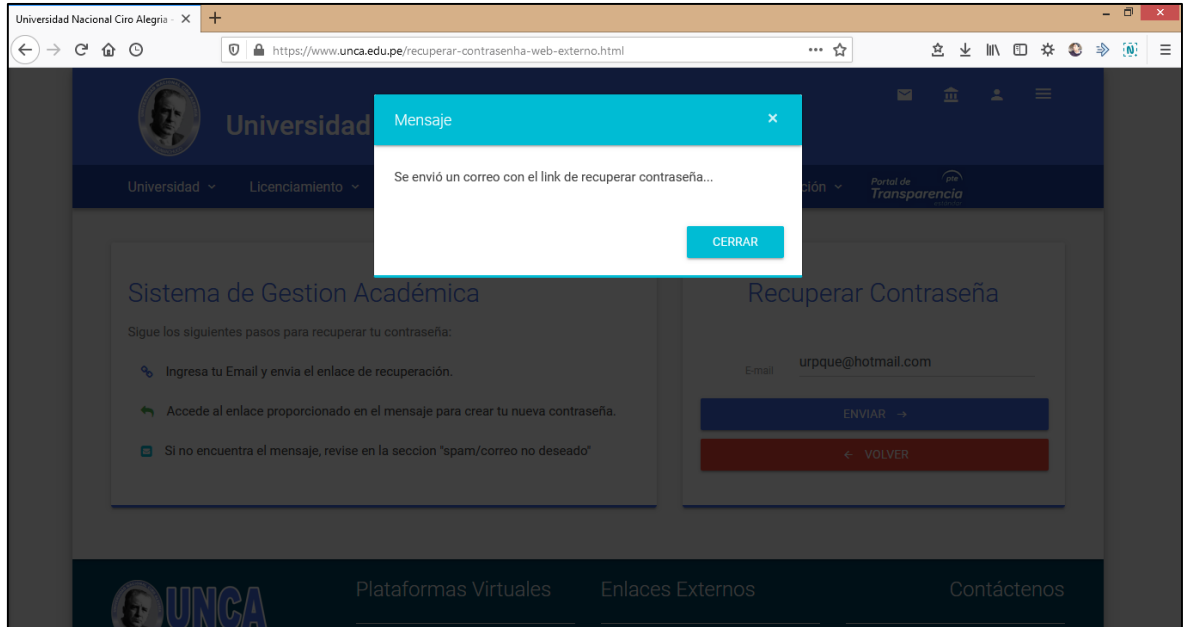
Universidad Nacional Ciro Alegria - ×
+
https://www.unca.edu.pe/recuperar-contrasenha-web-externo.html
Universidad
Universidad ⌄ Licenciamiento ⌄
ción ⌄
Portal de Transparencia
Mensaje
×
Se envió un correo con el link de recuperar contraseña...
CERRAR
Sistema de Gestion Académica
Sigue los siguientes pasos para recuperar tu contraseña:
Ingresa tu Email y envia el enlace de recuperación.
Accede al enlace proporcionado en el mensaje para crear tu nueva contraseña.
Si no encuentra el mensaje, revise en la seccion "spam/correo no deseado"
Recuperar Contraseña
E-mail
urpque@hotmail.com
ENVIAR →
← VOLVER
UNCA
Plataformas Virtuales
Enlaces Externos
Contáctenos